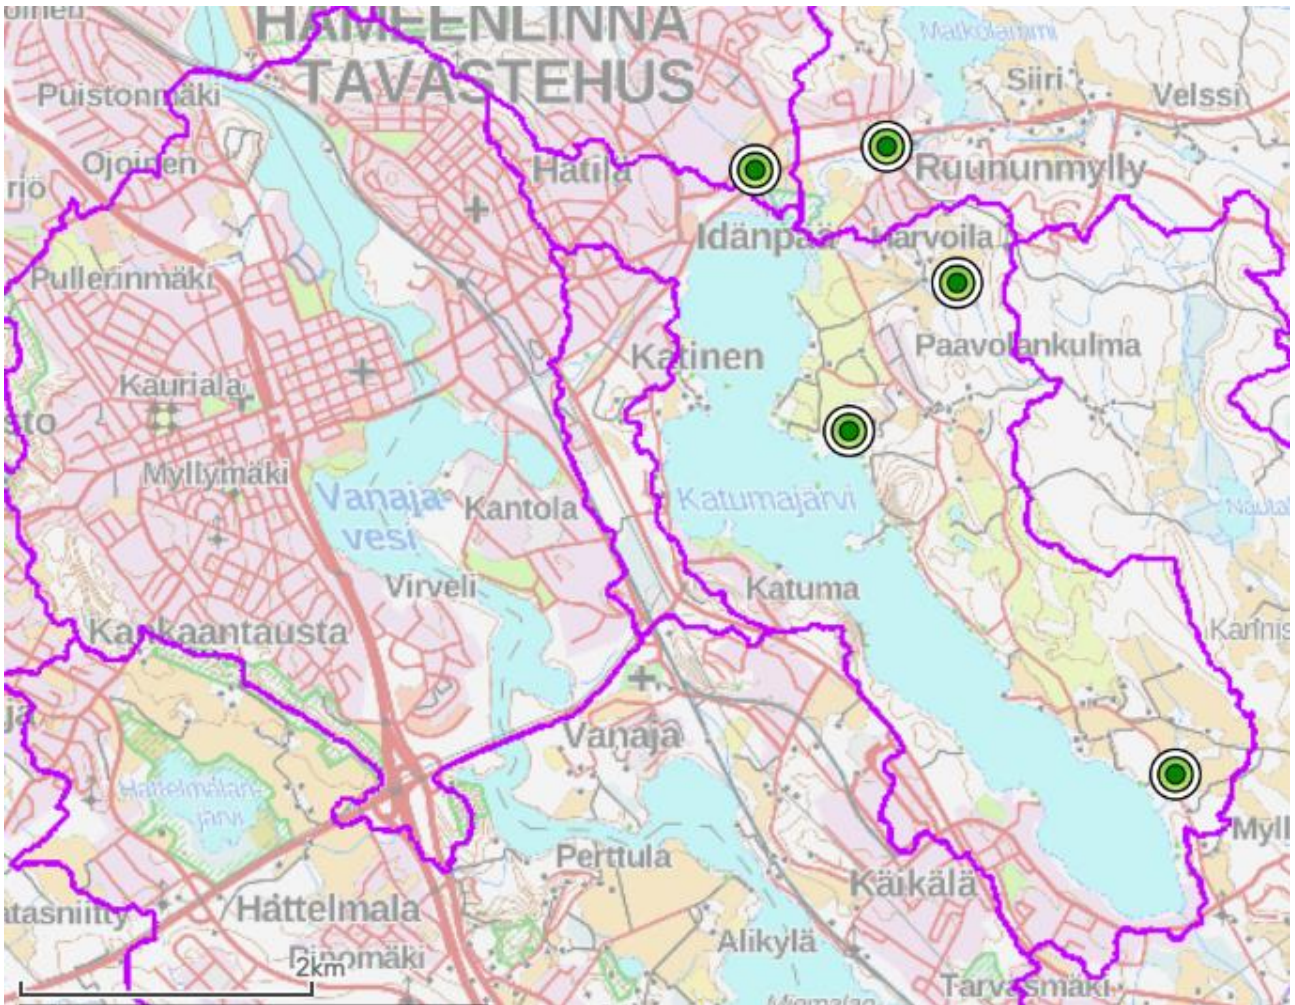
HÄMEENLINNA
TAVASTEHUS
Matkolammi
Siiri
Velssi
Puistonmäki
Ojoinen
Hätilä
Ruununmylly
Idänpää
Harvoila
Pullerinmäki
Paavolankulma
Katinen
Kauriala
Myllymäki
Vanajavesi
Kantola
Katumajärvi
Nautela
Virveli
Katuma
Kankaantausta
Karlnis
Vanaja
Hattelmalanjärvi
Myll
Perttula
Käikälä
atasniitty
Hattelmala
Alikylä
Pinomäki
2km
Tarvasmäki